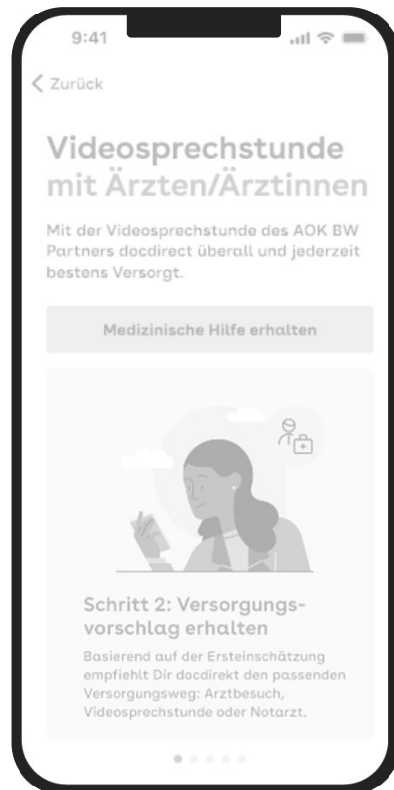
9:41

< Zurück

Videosprechstunde mit Ärzten/Ärztinnen

Mit der Videosprechstunde des AOK BW Partners docdirect überall und jederzeit bestens Versorgt.

Medizinische Hilfe erhalten

Schritt 2: Versorgungsvorschlag erhalten

Basierend auf der Ersteinschätzung empfiehlt Dir docdirekt den passenden Versorgungsweg: Arztbesuch, Videosprechstunde oder Notarzt.